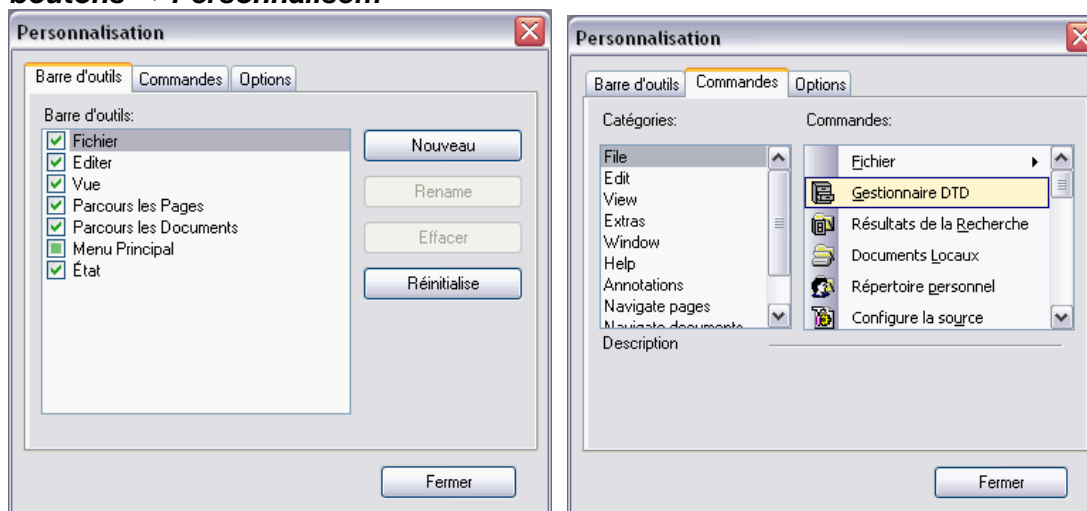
boutons → Personnaliser...

Personnalisation

Barre d'outils | Commandes | Options

Barre d'outils:

Fichier
Editer
Vue
Parcours les Pages
Parcours les Documents
Menu Principal
État

Nouveau
Rename
Effacer
Réinitialise

Fermer

Personnalisation

Barre d'outils | Commandes | Options

Catégories:

File
Edit
View
Extras
Window
Help
Annotations
Navigate pages
Navigate documents

Commandes:

Fichier
Gestionnaire DTD
Résultats de la Recherche
Documents Locaux
Répertoire personnel
Configure la source

Description

Fermer